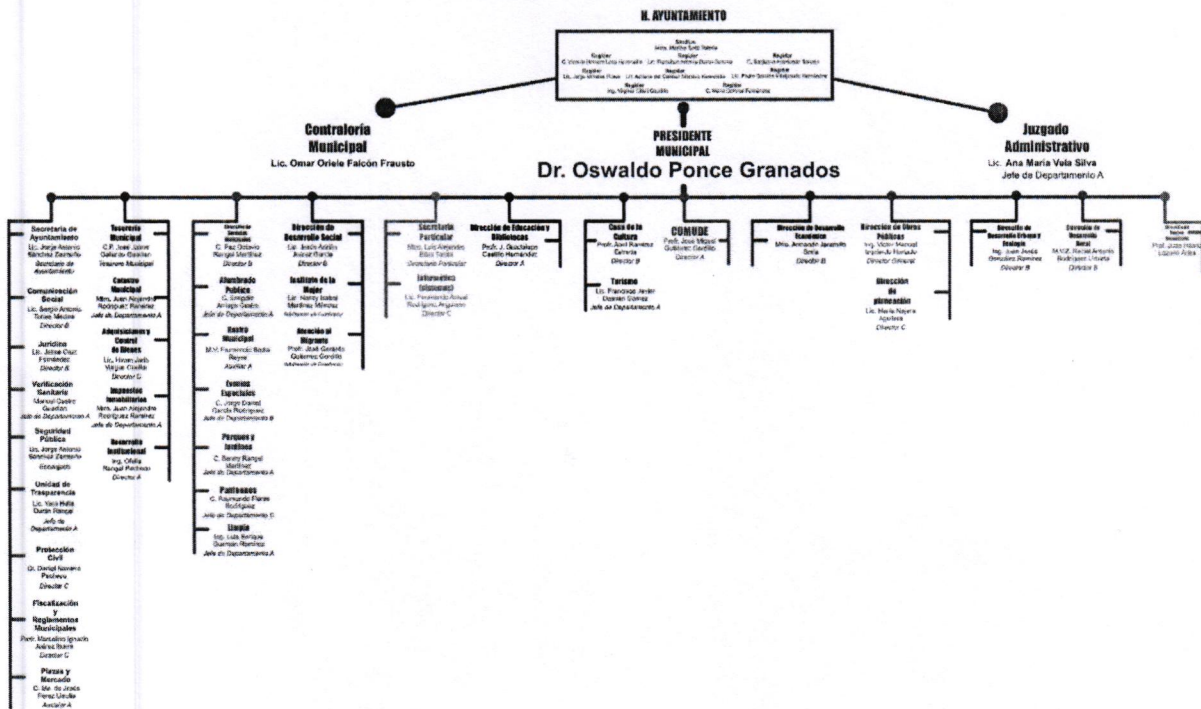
H. AYUNTAMIENTO

Síndico
Mtra. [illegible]

Regidor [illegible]
Regidor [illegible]
Regidor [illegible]
Regidor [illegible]
Regidor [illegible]
Regidor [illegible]
Regidor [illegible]
Regidor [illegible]

Contraloría Municipal
Lic. Omar Oriele Falcón Frausto

PRESIDENTE MUNICIPAL
Dr. Oswaldo Ponce Granados

Juzgado Administrativo
Lic. Ana María Vela Silva
Jefe de Departamento A

Secretaría de Ayuntamiento
Lic. Jorge Antonio Sánchez Zamarrón
Secretario de Ayuntamiento

Comunicación Social
Lic. Sergio Antonio Torres Medina
Director B

Jurídico
Lic. Jesse Osiel Fernández
Director B

Verificación Sanitaria
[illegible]
Jefe de Departamento A

Seguridad Pública
Lic. Jorge Antonio Sánchez Zamarrón
Encargado

Unidad de Trasparencia
Lic. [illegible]
Jefe de Departamento A

Protección Civil
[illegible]
Director C

Fiscalización y Reglamentos Municipales
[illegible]
Director C

Plazas y Mercado
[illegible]
Auxiliar A

Tesorería Municipal
C.P. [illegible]
Tesorero Municipal

Catastro Municipal
Mtro. Juan Alejandro Rodríguez Ramírez
Jefe de Departamento A

Adquisiciones y Control de Bienes
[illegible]
Director C

Impuestos Inmobiliarios
Mtro. Juan Alejandro Rodríguez Ramírez
Jefe de Departamento A

Desarrollo Institucional
Ing. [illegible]
Director A

Dirección de Servicios Municipales
C. Paz Octavio Rangel Martínez
Director B

Alumbrado Público
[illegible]
Jefe de Departamento A

Rastro Municipal
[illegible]
Auxiliar A

Eventos Especiales
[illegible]
Jefe de Departamento B

Parques y Jardines
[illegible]
Jefe de Departamento A

Panteones
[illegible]
Jefe de Departamento C

Limpia
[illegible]
Jefe de Departamento A

Dirección de Desarrollo Social
Lic. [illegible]
Director B

Instituto de la Mujer
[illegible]

Atención al Migrante
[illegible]

Secretaría Particular
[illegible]
Secretario Particular

Informática (sistemas)
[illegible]
Director C

Dirección de Educación y Bibliotecas
Profr. J. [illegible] Castillo Hernández
Director A

Casa de la Cultura
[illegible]
Director B

Turismo
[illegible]
Jefe de Departamento A

COMUDE
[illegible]
Director A

Dirección de Desarrollo Económico
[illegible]
Director B

Dirección de Obras Públicas
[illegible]
Director General

Dirección de planeación
Lic. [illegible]
Director C

Dirección de Desarrollo Urbano y Ecología
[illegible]
Director B

Dirección de Desarrollo Rural
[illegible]
Director B

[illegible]